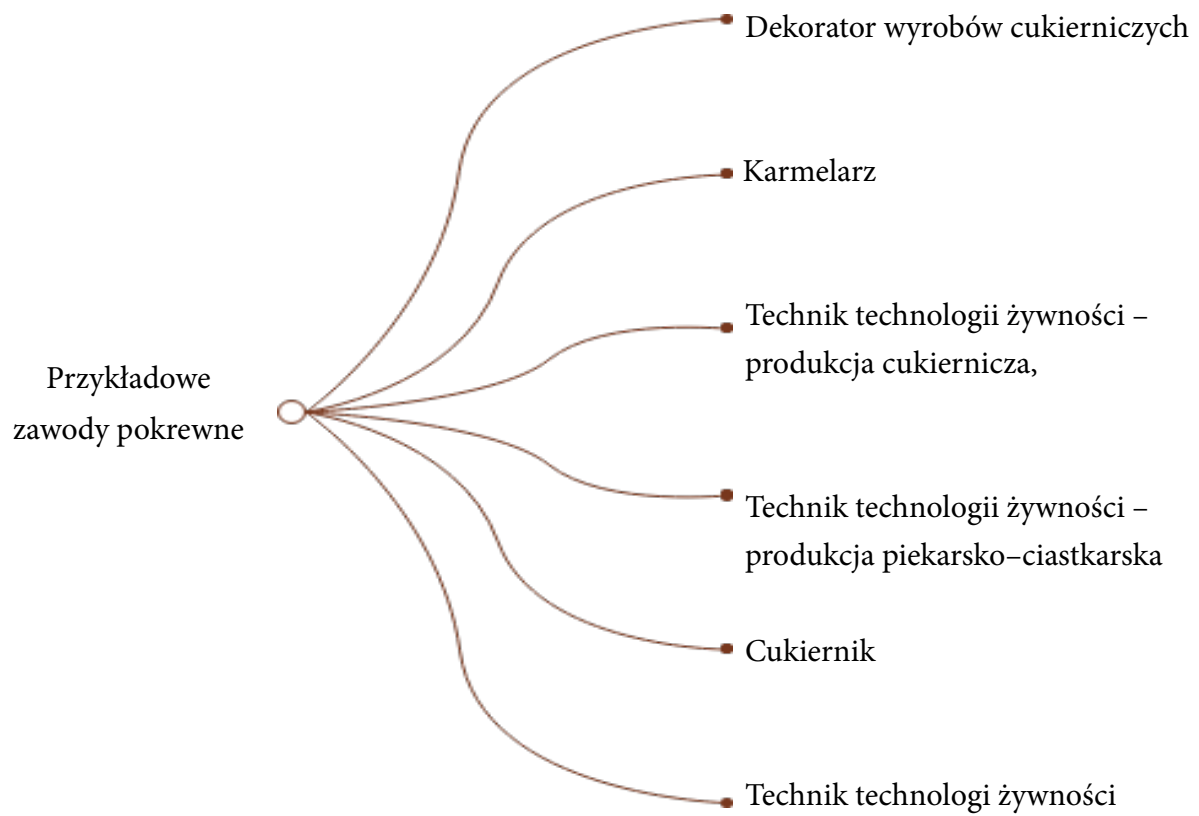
Przykładowe zawody pokrewne

Dekorator wyrobów cukierniczych

Karmelarz

Technik technologii żywności – produkcja cukiernicza,

Technik technologii żywności – produkcja piekarsko–ciastkarska

Cukiernik

Technik technologi żywności